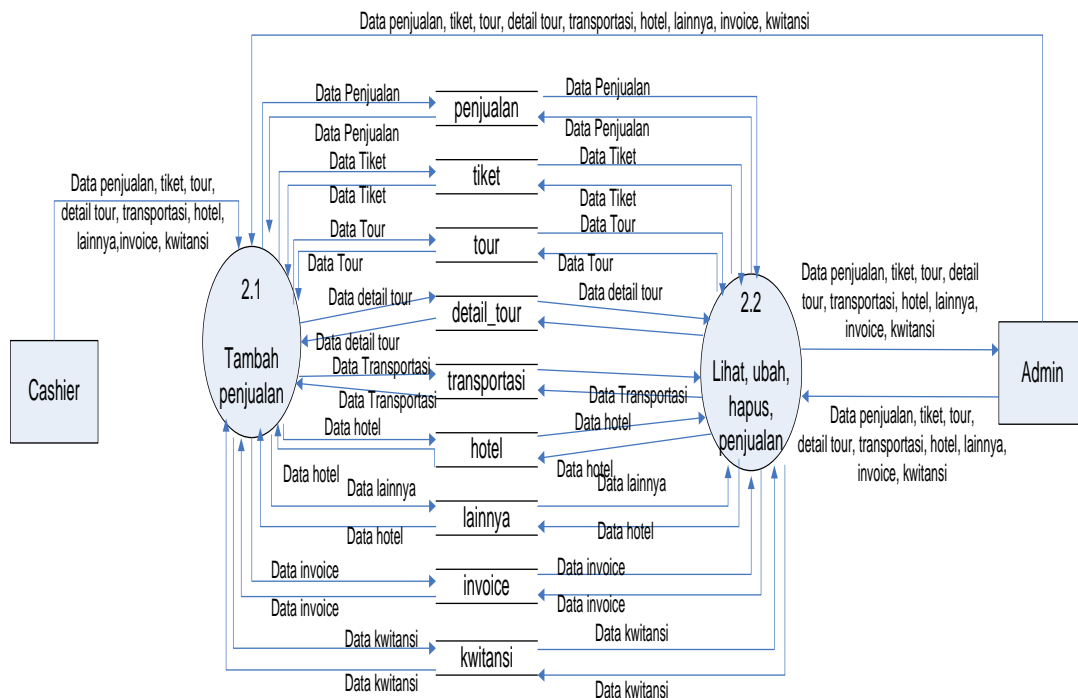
Data penjualan, tiket, tour, detail tour, transportasi, hotel, lainnya, invoice, kwitansi

Data Penjualan
penjualan
Data Penjualan
Data Penjualan
Data Penjualan
Data Tiket
tiket
Data Tiket
Data Tiket
Data Tiket
Data Tour
tour
Data Tour
Data Tour
Data Tour
Data detail tour
detail_tour
Data detail tour
Data detail tour
Data Transportasi
transportasi
Data Transportasi
Data Transportasi
Data hotel
hotel
Data hotel
Data hotel
Data hotel
Data lainnya
lainnya
Data lainnya
Data hotel
Data hotel
Data invoice
invoice
Data invoice
Data invoice
Data invoice
Data kwitansi
kwitansi
Data kwitansi
Data kwitansi
Data kwitansi

Data penjualan, tiket, tour, detail tour, transportasi, hotel, lainnya,invoice, kwitansi

Cashier

2.1
Tambah penjualan

2.2
Lihat, ubah, hapus, penjualan

Data penjualan, tiket, tour, detail tour, transportasi, hotel, lainnya, invoice, kwitansi

Admin

Data penjualan, tiket, tour, detail tour, transportasi, hotel, lainnya, invoice, kwitansi